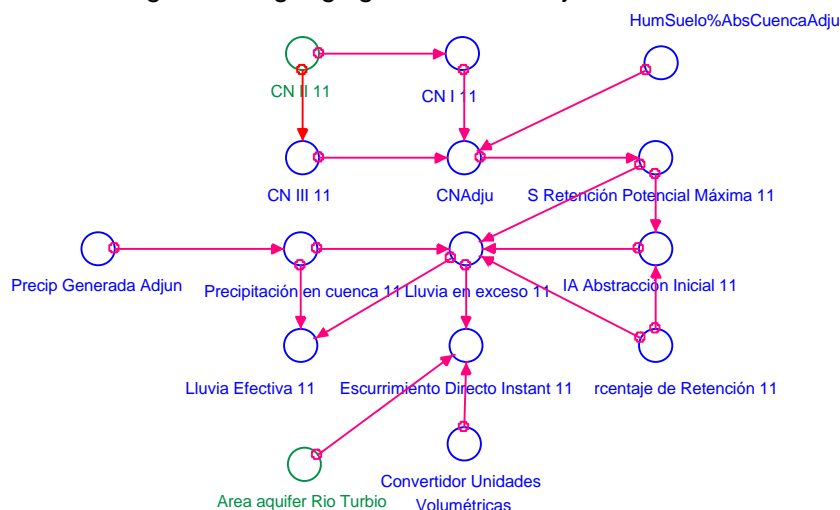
HumSuelo%AbsCuencaAdju

CN II 11

CN I 11

CN III 11

CNAdju

S Retención Potencial Máxima 11

Precip Generada Adjun

Precipitación en cuenca 11

Lluvia en exceso 11

IA Abstracción Inicial 11

Lluvia Efectiva 11

Escurrimiento Directo Instant 11

rcentaje de Retención 11

Area aquifer Rio Turbio

Convertidor Unidades Volumétricas